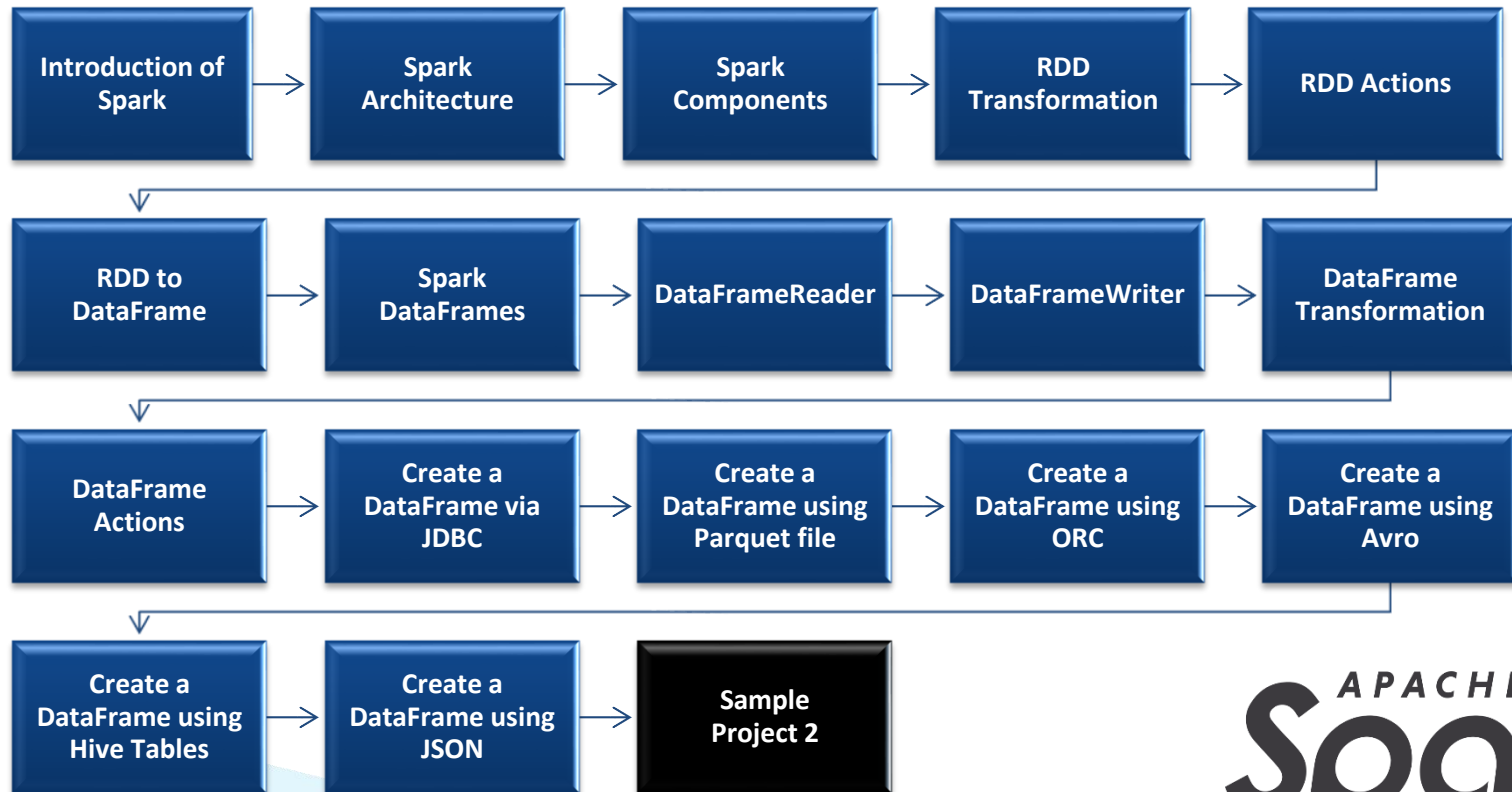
Introduction of Spark

Spark Architecture

Spark Components

RDD Transformation

RDD Actions

RDD to DataFrame

Spark DataFrames

DataFrameReader

DataFrameWriter

DataFrame Transformation

DataFrame Actions

Create a DataFrame via JDBC

Create a DataFrame using Parquet file

Create a DataFrame using ORC

Create a DataFrame using Avro

Create a DataFrame using Hive Tables

Create a DataFrame using JSON

Sample Project 2

APACH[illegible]
Spa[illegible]